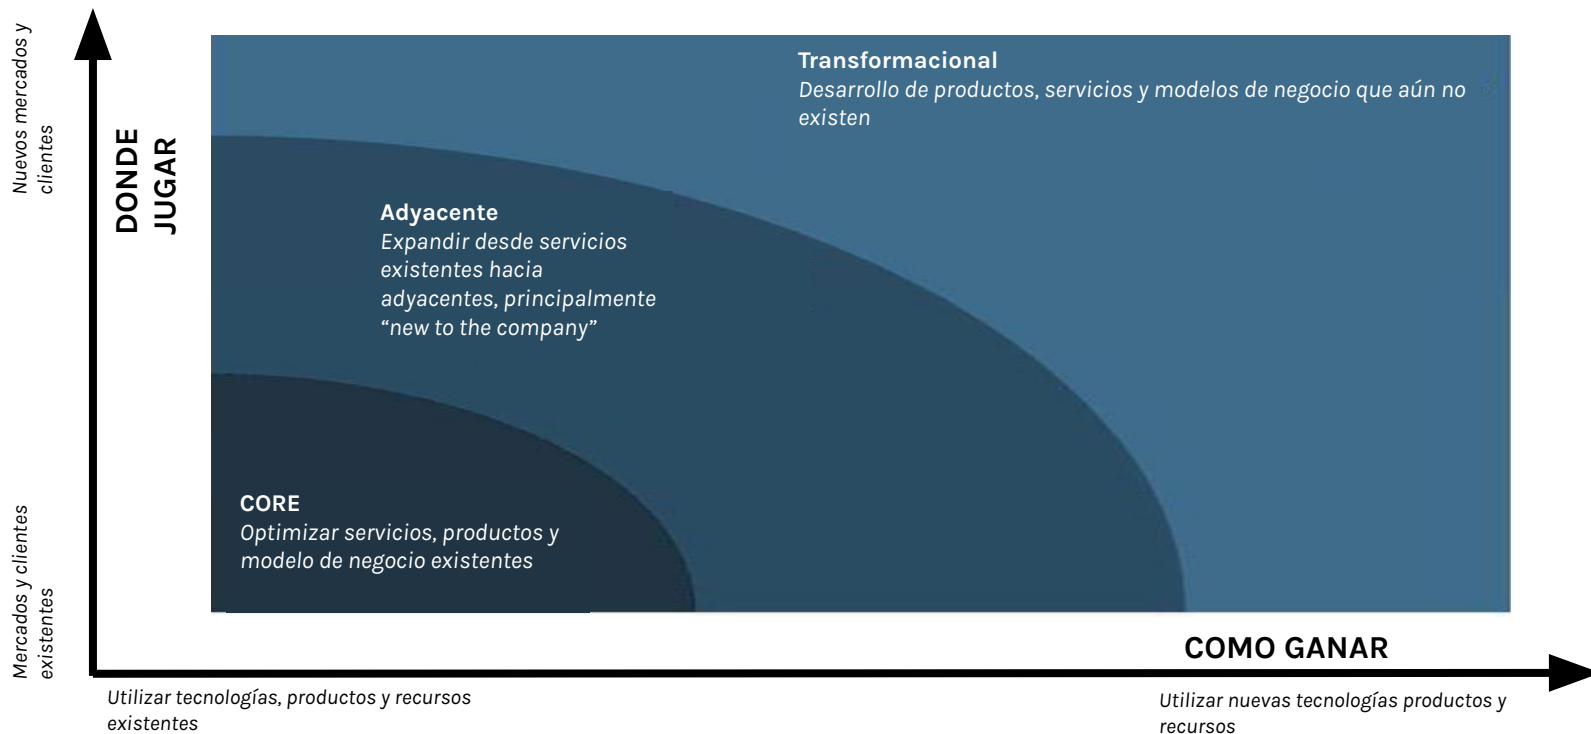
Nuevos mercados y clientes

DONDE JUGAR

Transformacional
Desarrollo de productos, servicios y modelos de negocio que aún no existen

Adyacente
Expandir desde servicios existentes hacia adyacentes, principalmente “new to the company”

CORE
Optimizar servicios, productos y modelo de negocio existentes

Mercados y clientes existentes

COMO GANAR

Utilizar tecnologías, productos y recursos existentes

Utilizar nuevas tecnologías productos y recursos